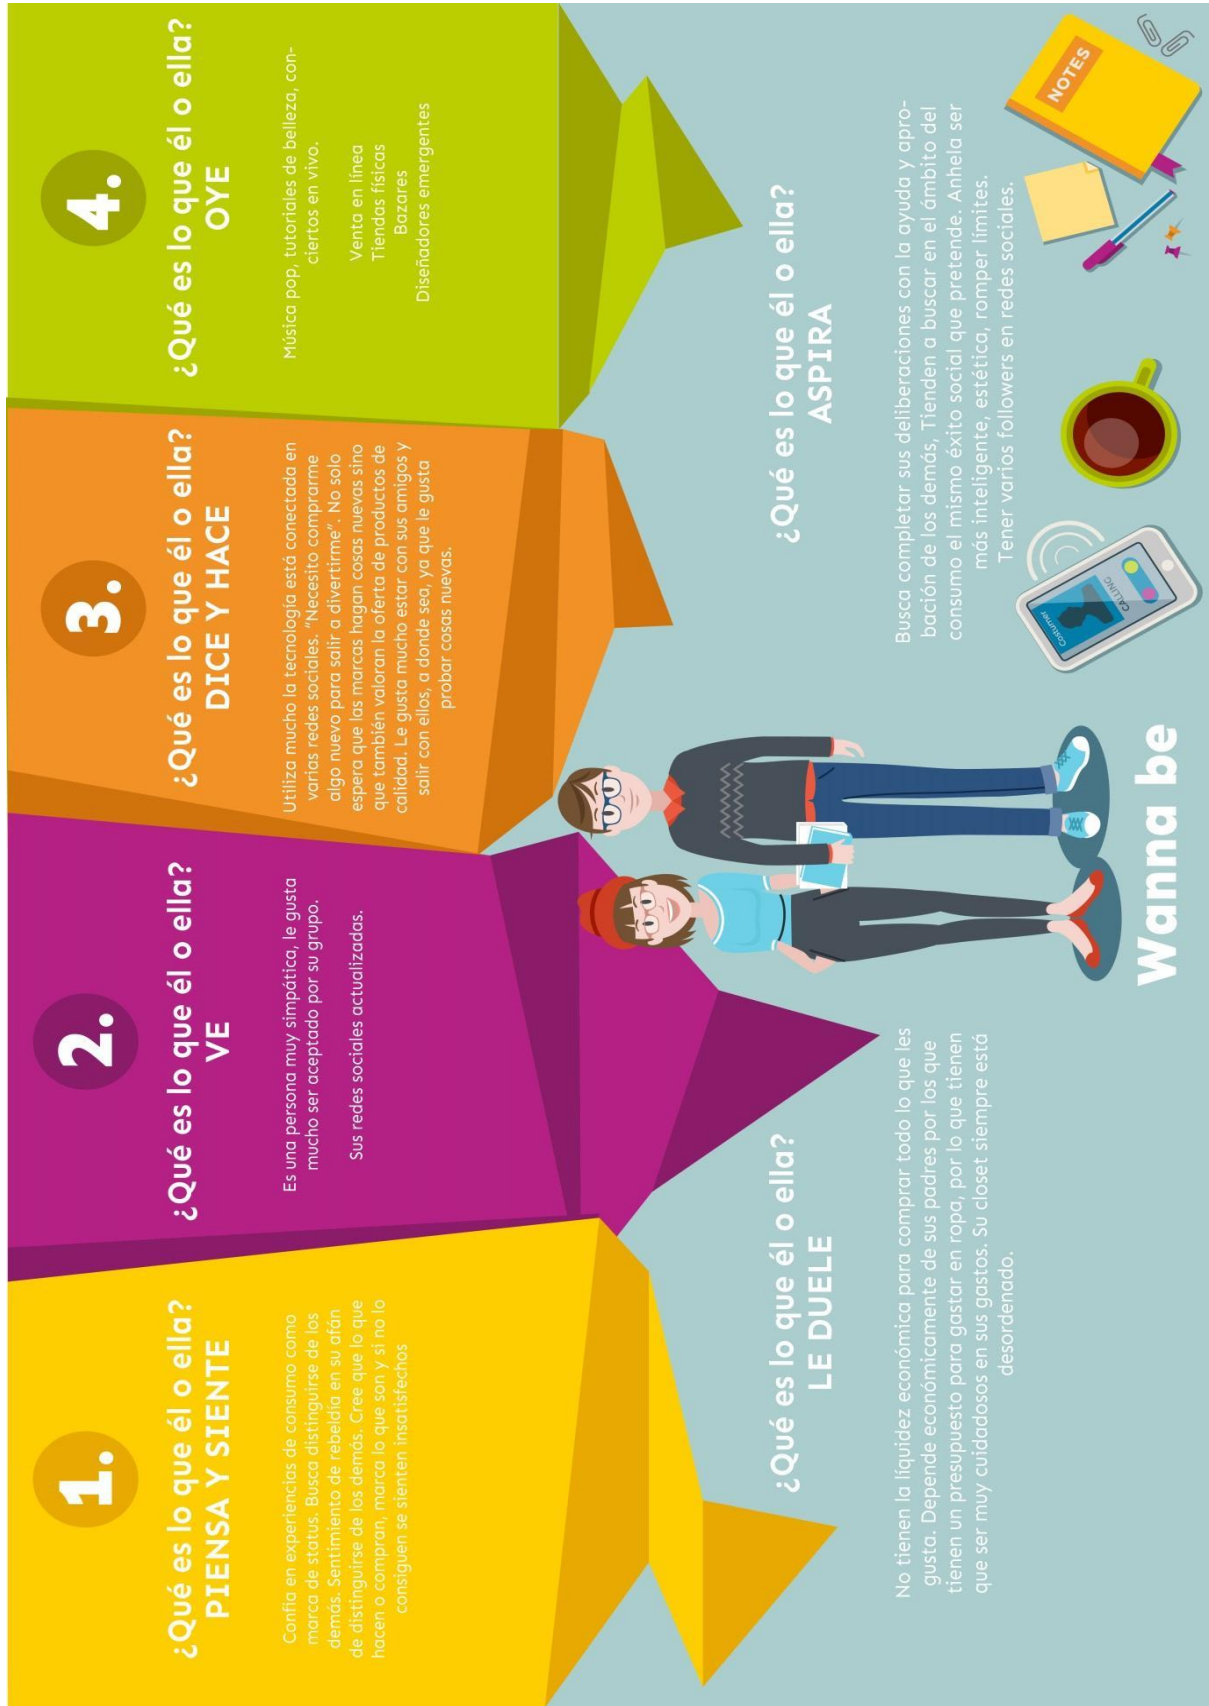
1.
¿Qué es lo que él o ella?
PIENSA Y SIENTE

Confía en experiencias de consumo como marca de status. Busca distinguirse de los demás. Sentimiento de rebeldía en su afán de distinguirse de los demás. Cree que lo que hacen o compran, marca lo que son y si no lo consiguen se sienten insatisfechos

2.
¿Qué es lo que él o ella?
VE

Es una persona muy simpática, le gusta mucho ser aceptado por su grupo.

Sus redes sociales actualizadas.

3.
¿Qué es lo que él o ella?
DICE Y HACE

Utiliza mucho la tecnología está conectada en varias redes sociales. "Necesito comprarme algo nuevo para salir a divertirme". No solo espera que las marcas hagan cosas nuevas sino que también valoran la oferta de productos de calidad. Le gusta mucho estar con sus amigos y salir con ellos, a donde sea, ya que le gusta probar cosas nuevas.

4.
¿Qué es lo que él o ella?
OYE

Música pop, tutoriales de belleza, conciertos en vivo.

Venta en línea
Tiendas físicas
Bazares
Diseñadores emergentes

¿Qué es lo que él o ella?
LE DUELE

No tienen la liquidez económica para comprar todo lo que les gusta. Depende económicamente de sus padres por los que tienen un presupuesto para gastar en ropa, por lo que tienen que ser muy cuidadosos en sus gastos. Su closet siempre está desordenado.

Wanna be

¿Qué es lo que él o ella?
ASPIRA

Busca completar sus deliberaciones con la ayuda y aprobación de los demás, Tienden a buscar en el ámbito del consumo el mismo éxito social que pretende. Anhela ser más inteligente, estética, romper límites.
Tener varios followers en redes sociales.

NOTES

CALLING
Costumer